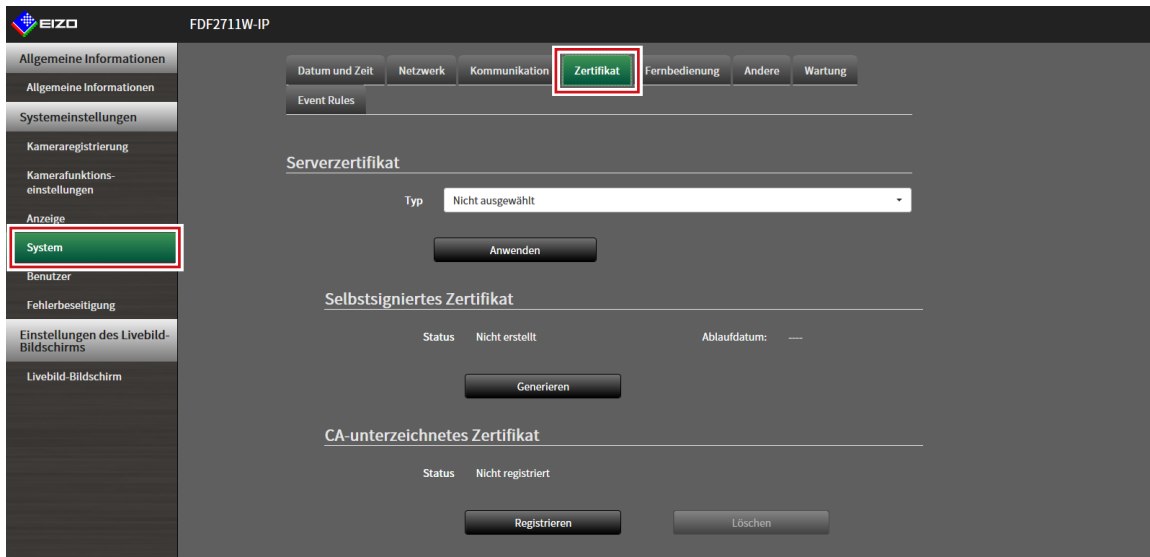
EIZO

FDF2711W-IP

Allgemeine Informationen
Allgemeine Informationen
Systemeinstellungen
Kameraregistrierung
Kamerafunktionseinstellungen
Anzeige
System
Benutzer
Fehlerbeseitigung
Einstellungen des Livebild-Bildschirms
Livebild-Bildschirm

Datum und Zeit | Netzwerk | Kommunikation | Zertifikat | Fernbedienung | Andere | Wartung | Event Rules

Serverzertifikat

Typ Nicht ausgewählt

Anwenden

Selbstsigniertes Zertifikat

Status Nicht erstellt Ablaufdatum: ---

Generieren

CA-unterzeichnetes Zertifikat

Status Nicht registriert

Registrieren Löschen